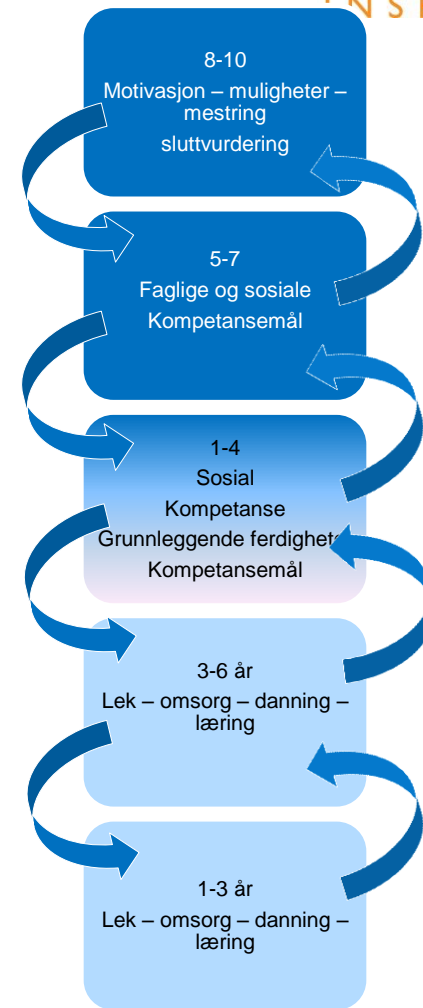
N S T

8-10
Motivasjon – muligheter – mestring
sluttvurdering

5-7
Faglige og sosiale
Kompetansemål

1-4
Sosial
Kompetanse
Grunnleggende ferdighet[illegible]
Kompetansemål

3-6 år
Lek – omsorg – danning – læring

1-3 år
Lek – omsorg – danning – læring